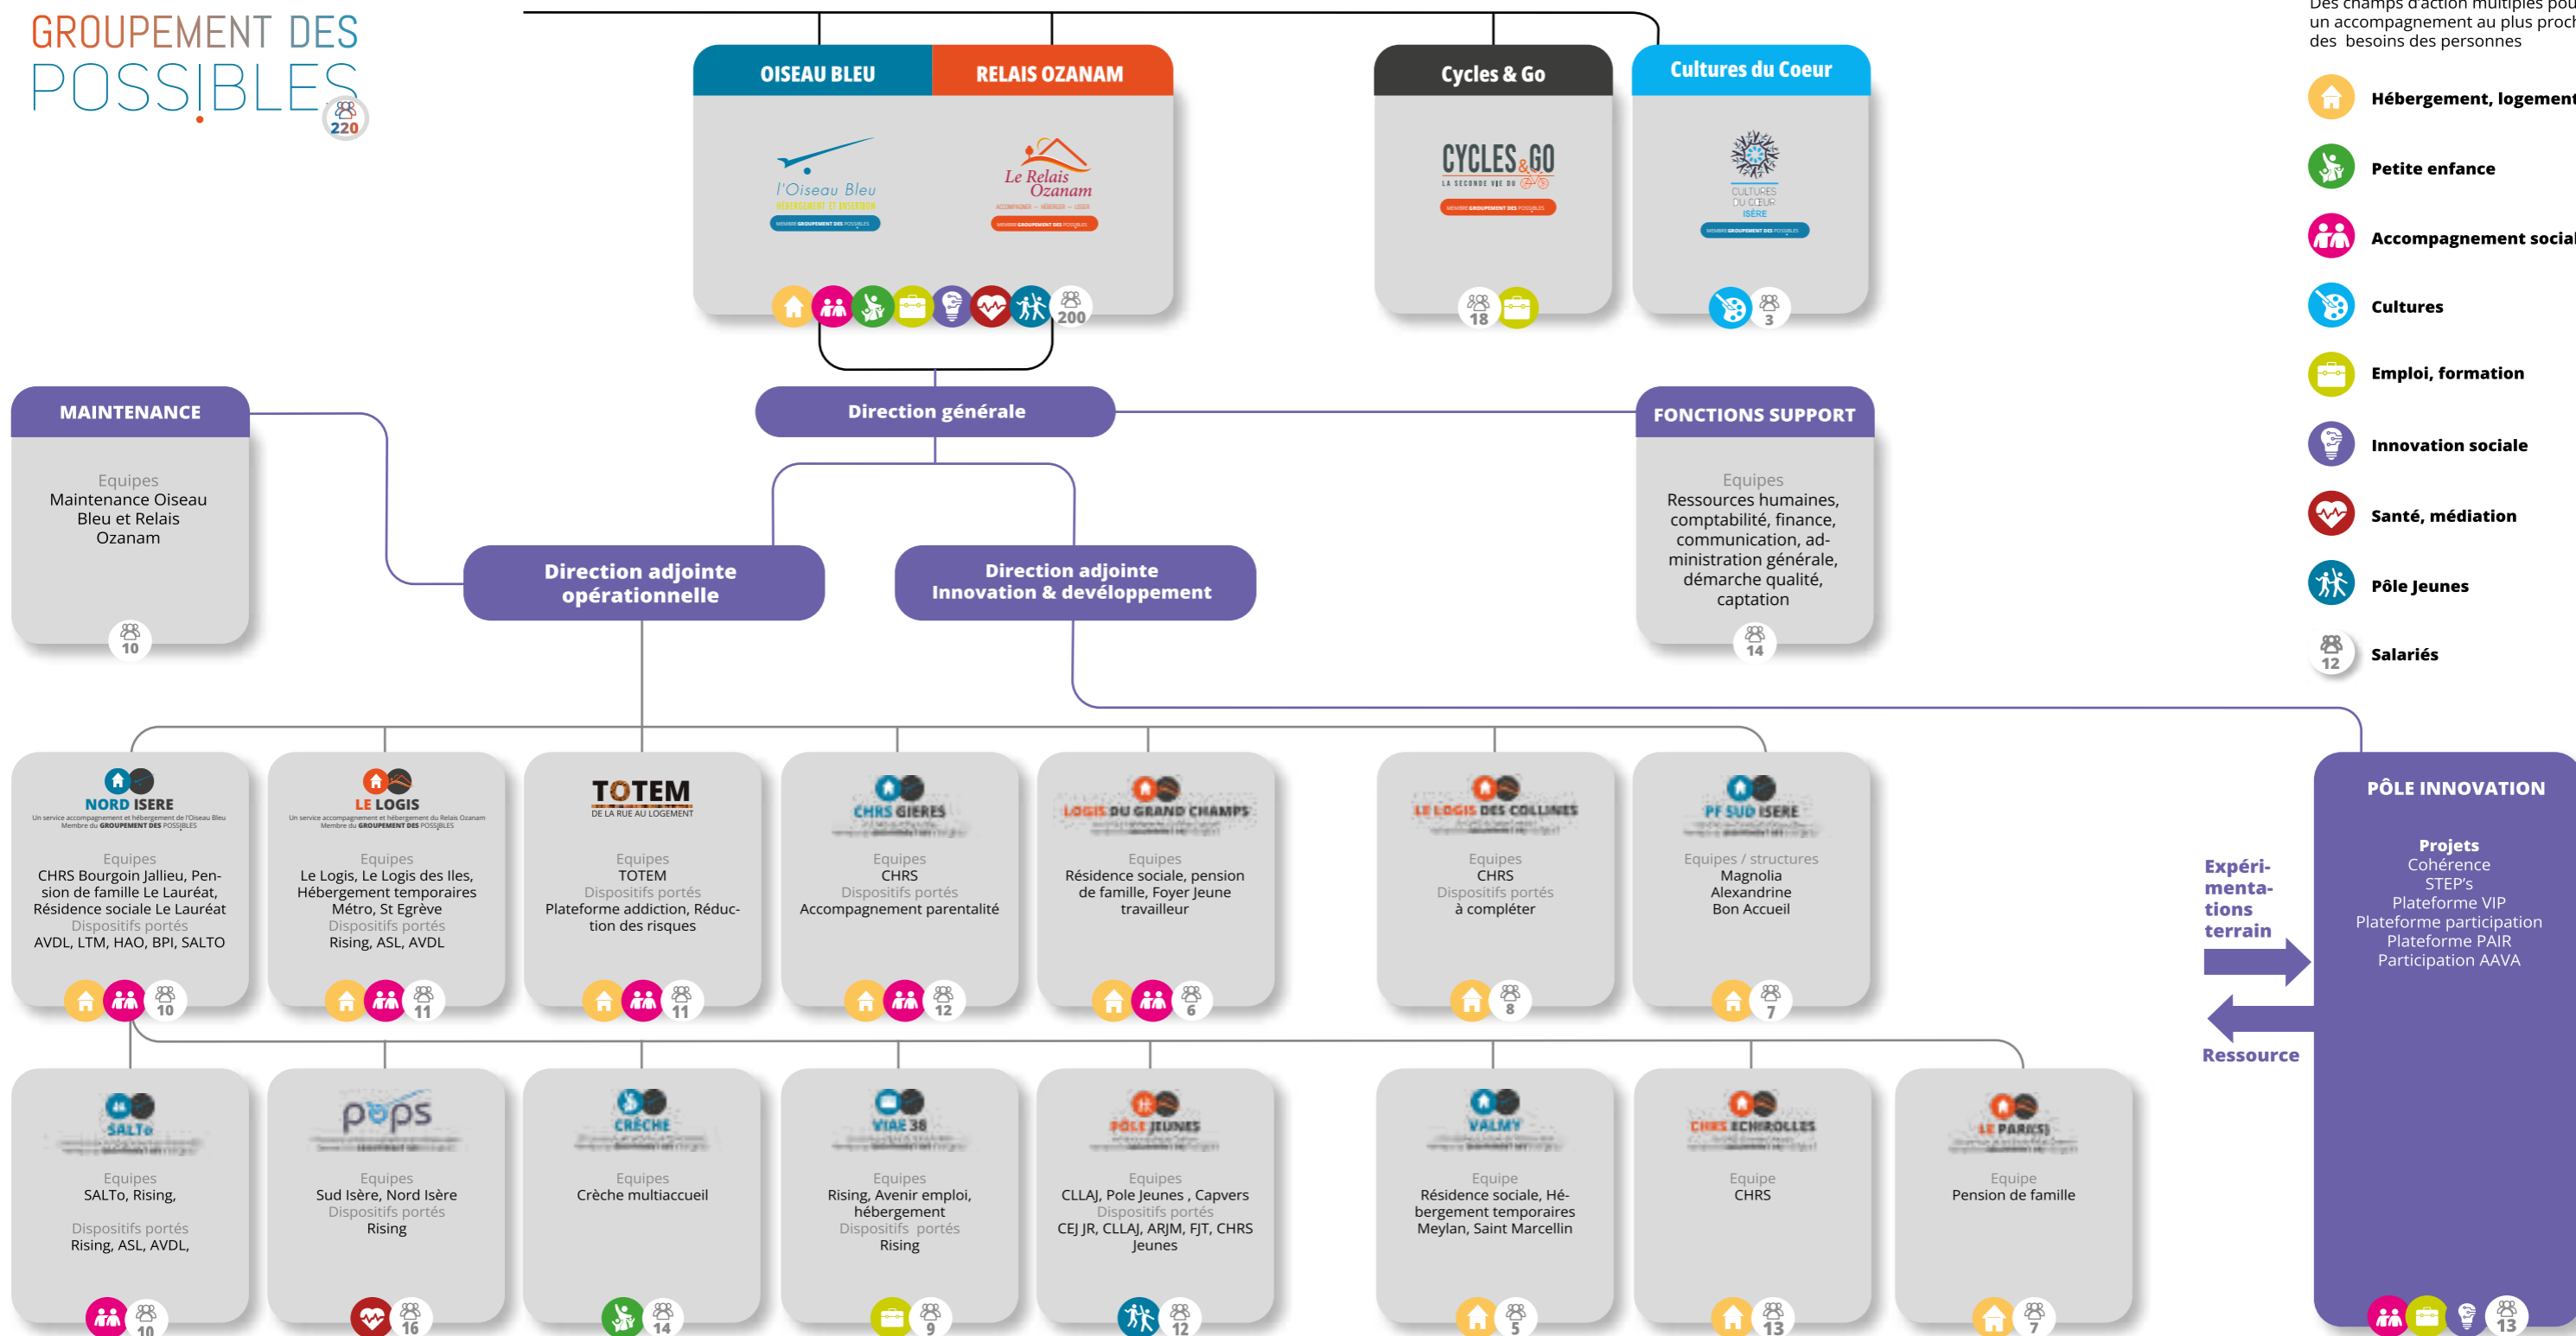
GROUPEMENT DES POSSIBLES
220

Des champs d'action multiples pou
un accompagnement au plus proch
des besoins des personnes

Hébergement, logement
Petite enfance
Accompagnement social
Cultures
Emploi, formation
Innovation sociale
Santé, médiation
Pôle Jeunes
12 Salariés

OISEAU BLEU
l'Oiseau Bleu
HÉBERGEMENT ET INSERTION
MEMBRE GROUPEMENT DES POSSIBLES

RELAIS OZANAM
Le Relais Ozanam
ACCOMPAGNER – HÉBERGER – LOGER
MEMBRE GROUPEMENT DES POSSIBLES
200

Cycles & Go
CYCLES&GO
LA SECONDE VIE DU
MEMBRE GROUPEMENT DES POSSIBLES
18

Cultures du Coeur
CULTURES DU CŒUR ISÈRE
MEMBRE GROUPEMENT DES POSSIBLES
3

MAINTENANCE
Equipes
Maintenance Oiseau Bleu et Relais Ozanam
10

Direction générale

FONCTIONS SUPPORT
Equipes
Ressources humaines, comptabilité, finance, communication, administration générale, démarche qualité, captation
14

Direction adjointe opérationnelle

Direction adjointe Innovation & développement

NORD ISERE
Un service accompagnement et hébergement de l'Oiseau Bleu Membre du GROUPEMENT DES POSSIBLES
Equipes
CHRS Bourgoin Jallieu, Pension de famille Le Lauréat, Résidence sociale Le Lauréat
Dispositifs portés
AVDL, LTM, HAO, BPI, SALTO
10

LE LOGIS
Un service accompagnement et hébergement du Relais Ozanam Membre du GROUPEMENT DES POSSIBLES
Equipes
Le Logis, Le Logis des Iles, Hébergement temporaires Métro, St Egrève
Dispositifs portés
Rising, ASL, AVDL
11

TOTEM
DE LA RUE AU LOGEMENT
Equipes
TOTEM
Dispositifs portés
Plateforme addiction, Réduction des risques
11

CHRS GIERES
Equipes
CHRS
Dispositifs portés
Accompagnement parentalité
12

LOGIS DU GRAND CHAMPS
Equipes
Résidence sociale, pension de famille, Foyer Jeune travailleur
6

LE LOGIS DES COLLINES
Equipes
CHRS
Dispositifs portés
à compléter
8

PF SUD ISERE
Equipes / structures
Magnolia
Alexandrine
Bon Accueil
7

PÔLE INNOVATION
Projets
Cohérence
STEP's
Plateforme VIP
Plateforme participation
Plateforme PAIR
Participation AAVA
13

Expérimentations terrain
Ressource

SALTo
Equipes
SALTo, Rising,
Dispositifs portés
Rising, ASL, AVDL,
10

pops
Equipes
Sud Isère, Nord Isère
Dispositifs portés
Rising
16

CRÈCHE
Equipes
Crèche multiaccueil
14

VIAE 38
Equipes
Rising, Avenir emploi, hébergement
Dispositifs portés
Rising
9

PÔLE JEUNES
Equipes
CLLAJ, Pole Jeunes , Capvers
Dispositifs portés
CEJ JR, CLLAJ, ARJM, FJT, CHRS Jeunes
12

VALMY
Equipe
Résidence sociale, Hébergement temporaires Meylan, Saint Marcellin
5

CHRS ECHIROLLES
Equipe
CHRS
13

LE PARI(S)
Equipe
Pension de famille
7